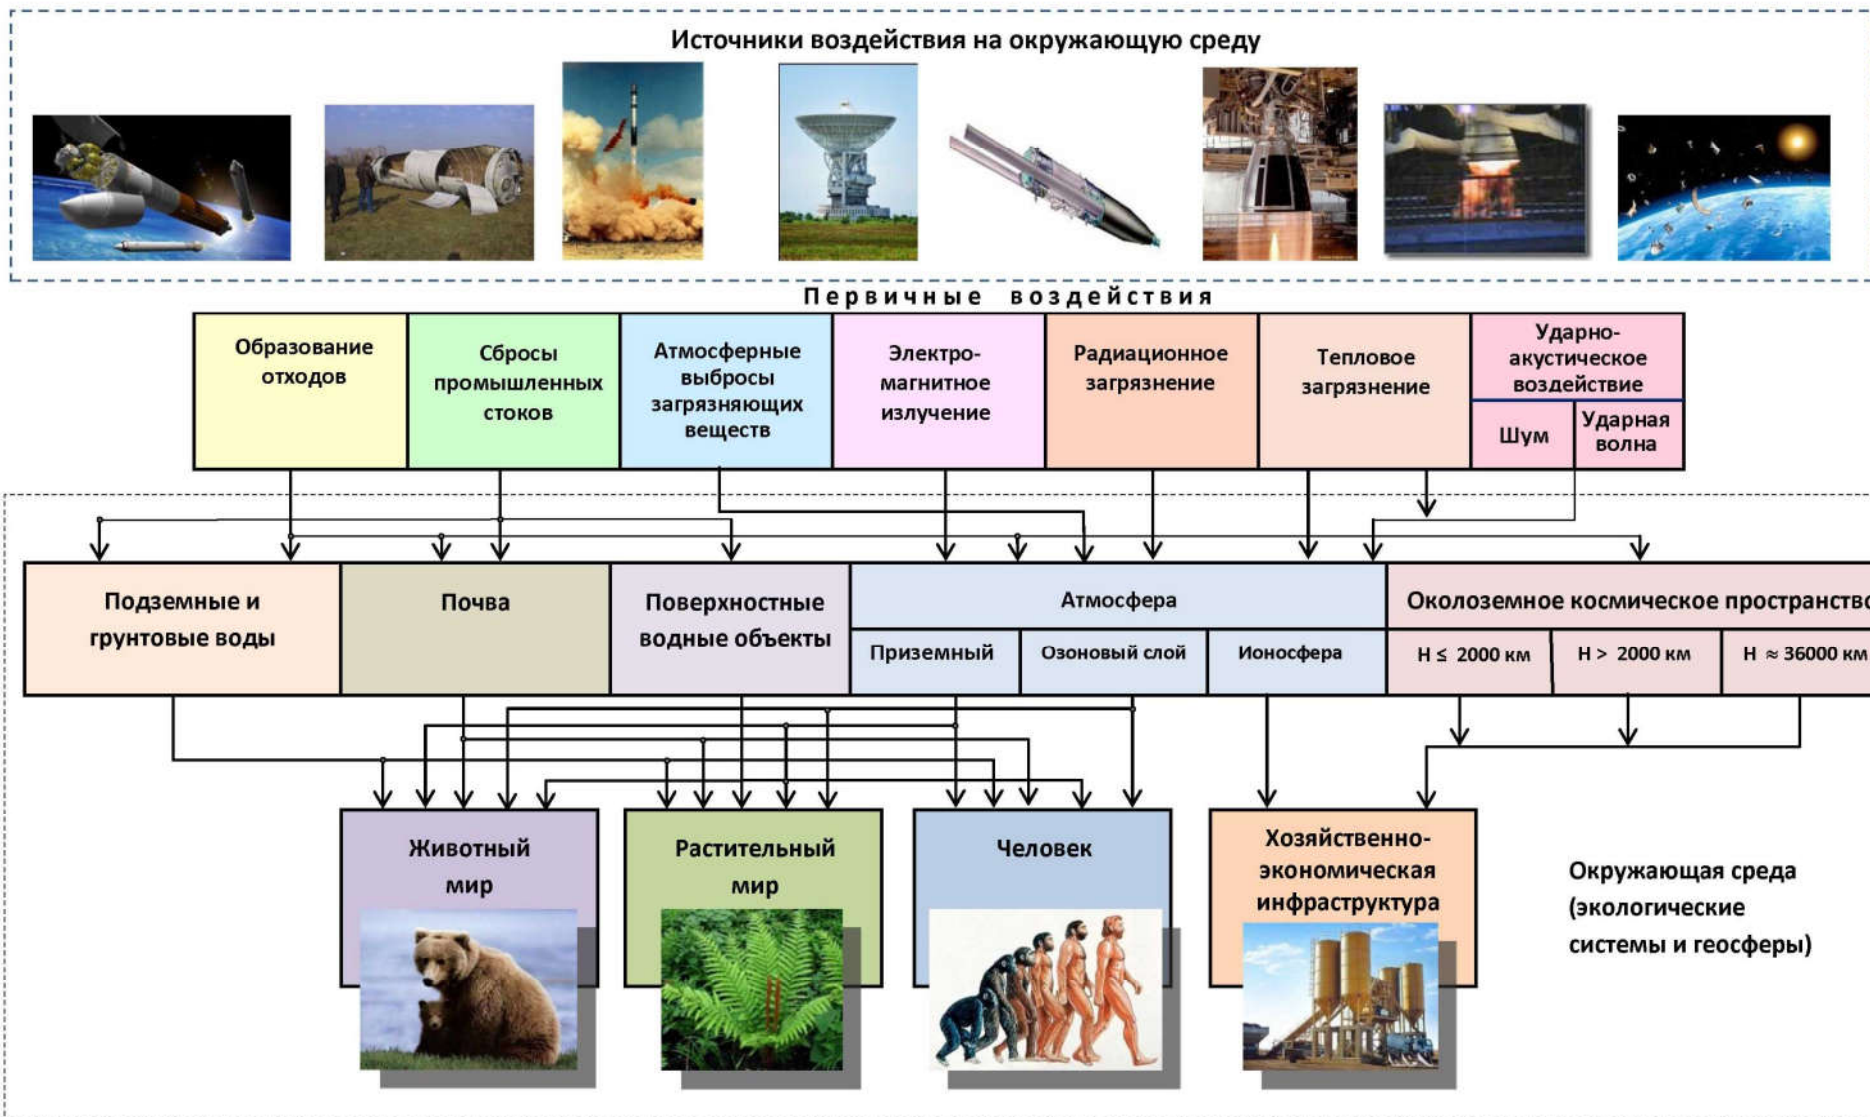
Источники воздействия на окружающую среду

Первичные воздействия

Образование отходов

Сбросы промышленных стоков

Атмосферные выбросы загрязняющих веществ

Электро-магнитное излучение

Радиационное загрязнение

Тепловое загрязнение

Ударно-акустическое воздействие

Шум

Ударная волна

Подземные и грунтовые воды

Почва

Поверхностные водные объекты

Атмосфера

Приземный

Озоновый слой

Ионосфера

Околоземное космическое пространство

H ≤ 2000 км

H > 2000 км

H ≈ 36000 км

Животный мир

Растительный мир

Человек

Хозяйственно-экономическая инфраструктура

Окружающая среда (экологические системы и геосферы)